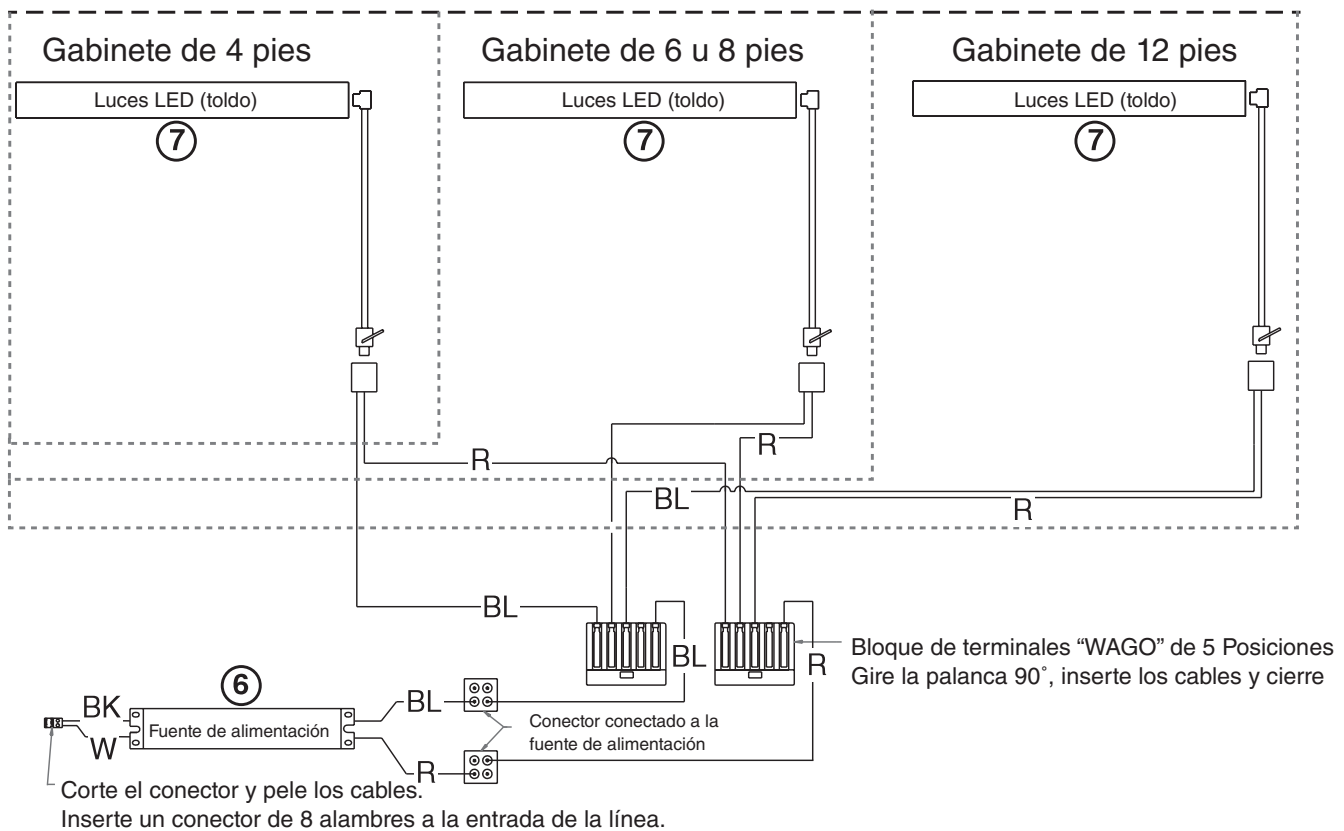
Gabinete de 4 pies

Luces LED (toldo)

7

Gabinete de 6 u 8 pies

Luces LED (toldo)

7

Gabinete de 12 pies

Luces LED (toldo)

7

R

R

BL

R

BL

BL

R

Bloque de terminales "WAGO" de 5 Posiciones
Gire la palanca 90˚, inserte los cables y cierre

6

BK

W

Fuente de alimentación

BL

R

Conector conectado a la fuente de alimentación

Corte el conector y pele los cables.
Inserte un conector de 8 alambres a la entrada de la línea.